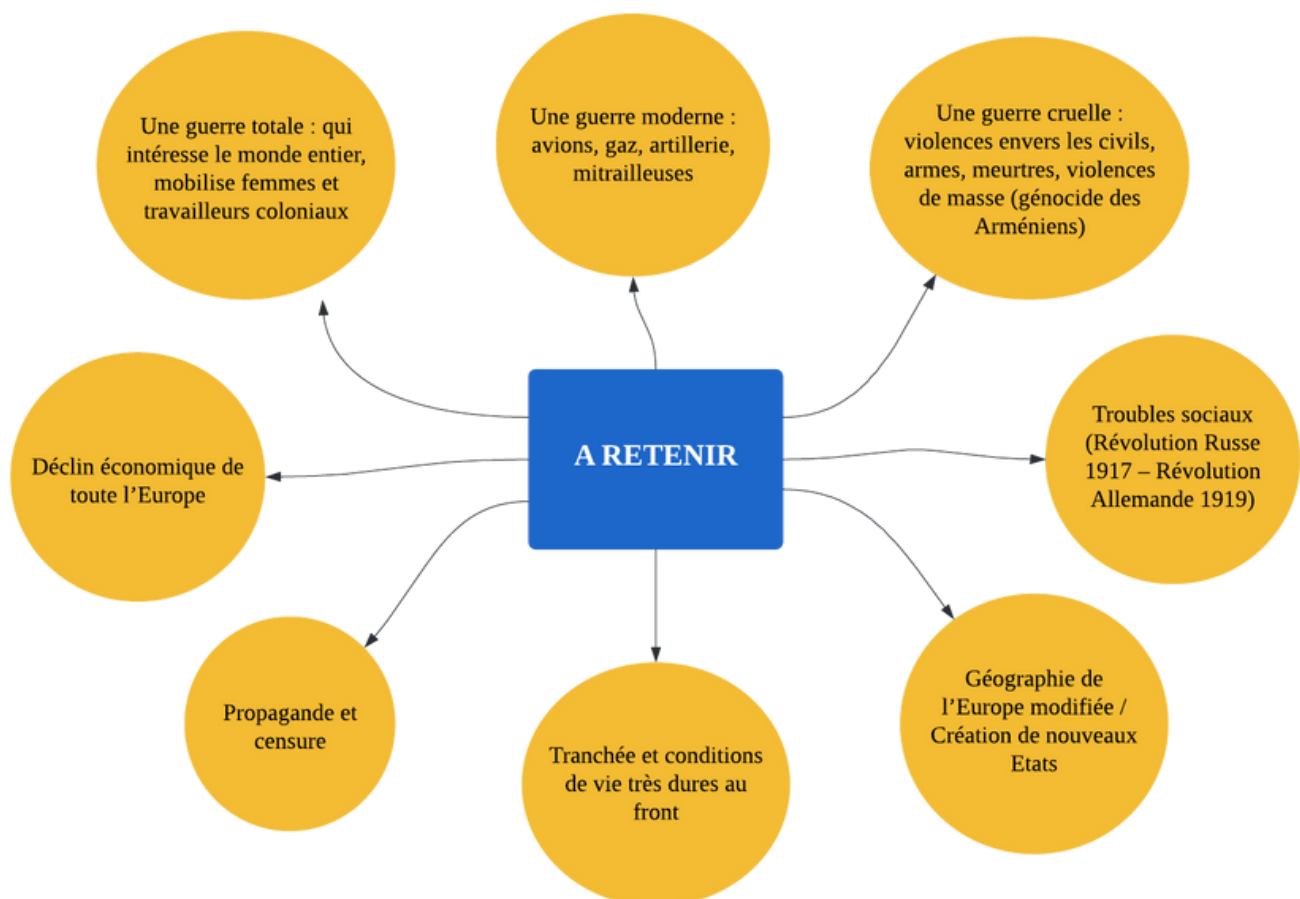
Une guerre totale : qui intéresse le monde entier, mobilise femmes et travailleurs coloniaux

Une guerre moderne : avions, gaz, artillerie, mitrailleuses

Une guerre cruelle : violences envers les civils, armes, meurtres, violences de masse (génocide des Arméniens)

Déclin économique de toute l'Europe

A RETENIR

Troubles sociaux (Révolution Russe 1917 – Révolution Allemande 1919)

Propagande et censure

Tranchée et conditions de vie très dures au front

Géographie de l'Europe modifiée / Création de nouveaux Etats